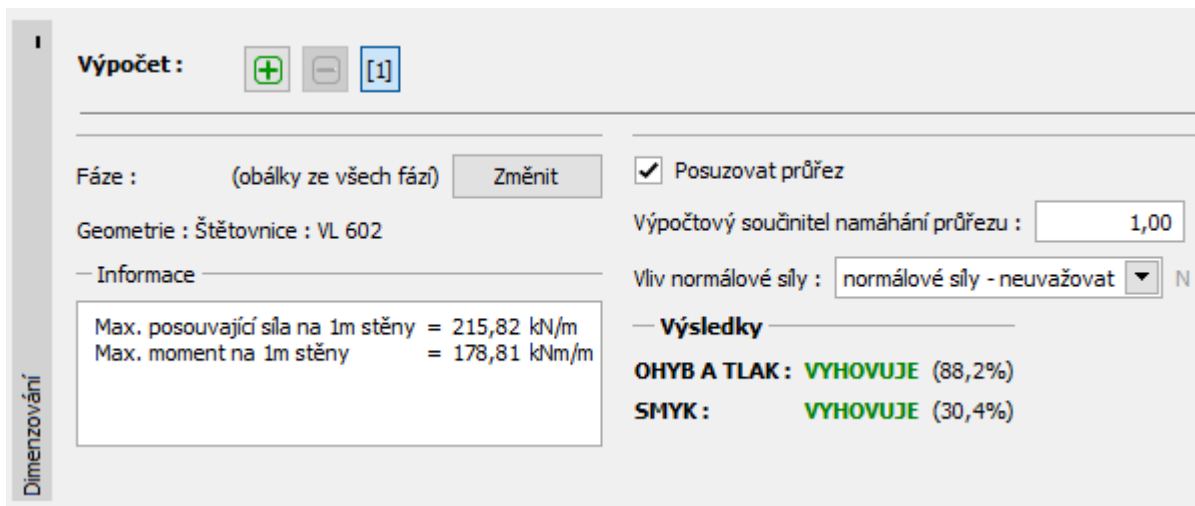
Výpočet : [1]

Fáze : (obálky ze všech fází) Změnit

Geometrie : Štětovnice : VL 602

Informace

Max. posouvající síla na 1m stěny = 215,82 kN/m
Max. moment na 1m stěny = 178,81 kNm/m

Posuzovat průřez

Výpočtový součinitel namáhání průřezu : 1,00

Vliv normálové síly : normálové síly - neuvažovat N

Výsledky

OHYB A TLAK : VYHOVUJE (88,2%)
SMYK : VYHOVUJE (30,4%)

Dimenzování